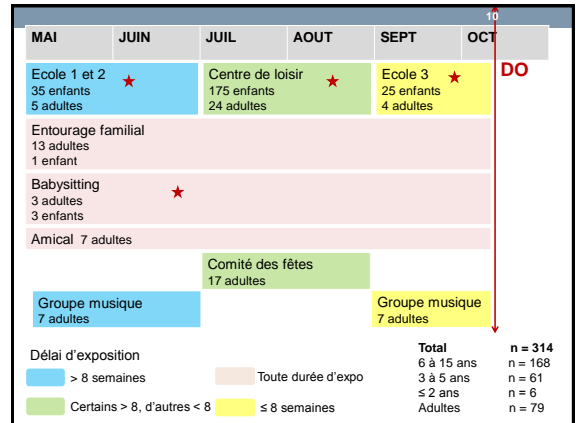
10

| MAI | JUIN | JUIL | AOUT | SEPT | OCT |
|---|---|---|---|---|---|

DO

Ecole 1 et 2
35 enfants
5 adultes

Centre de loisir
175 enfants
24 adultes

Ecole 3
25 enfants
4 adultes

Entourage familial
13 adultes
1 enfant

Babysitting
3 adultes
3 enfants

Amical 7 adultes

Comité des fêtes
17 adultes

Groupe musique
7 adultes

Groupe musique
7 adultes

Délai d'exposition

> 8 semaines

Toute durée d'expo

Certains > 8, d'autres < 8

≤ 8 semaines

| Total | n = 314 |
|---|---|
| 6 à 15 ans | n = 168 |
| 3 à 5 ans | n = 61 |
| ≤ 2 ans | n = 6 |
| Adultes | n = 79 |